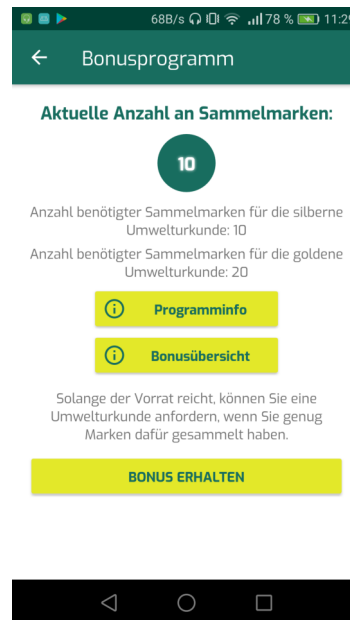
68B/s 78 % 11:2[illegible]

Bonusprogramm

Aktuelle Anzahl an Sammelmarken:

10

Anzahl benötigter Sammelmarken für die silberne Umwelturkunde: 10

Anzahl benötigter Sammelmarken für die goldene Umwelturkunde: 20

Programminfo

Bonusübersicht

Solange der Vorrat reicht, können Sie eine Umwelturkunde anfordern, wenn Sie genug Marken dafür gesammelt haben.

BONUS ERHALTEN